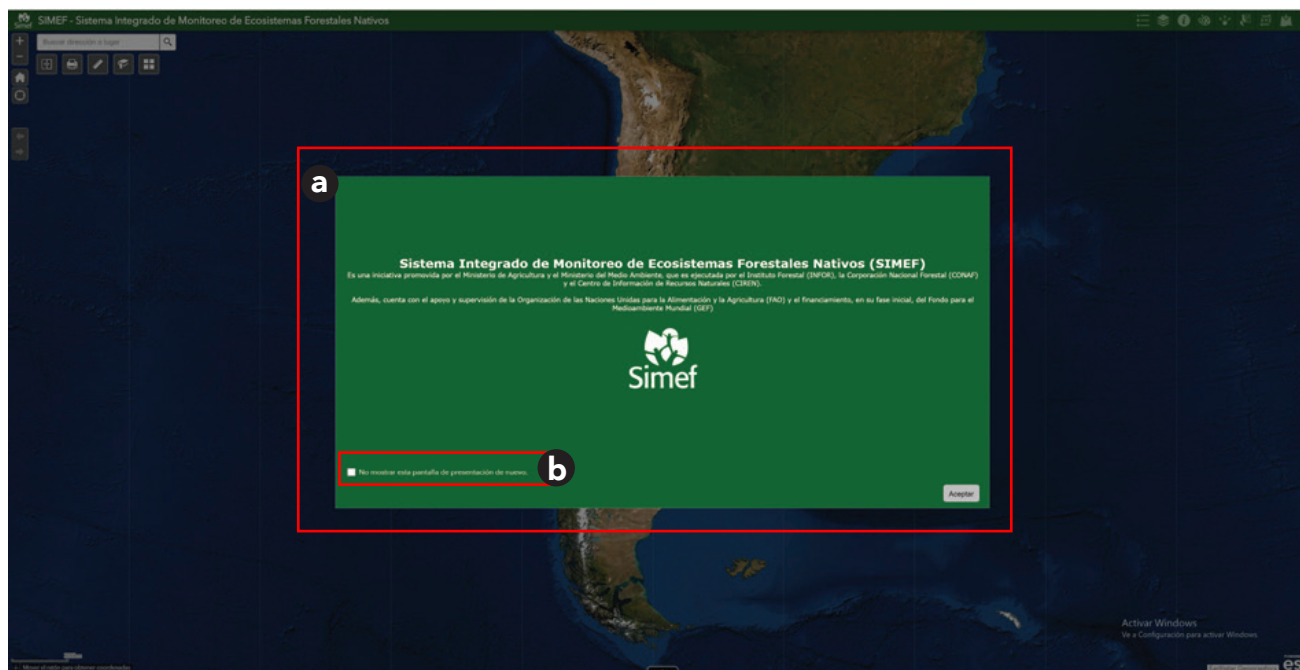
Simef SIMEF - Sistema Integrado de Monitoreo de Ecosistemas Forestales Nativos

Buscar dirección o lugar

a

Sistema Integrado de Monitoreo de Ecosistemas Forestales Nativos (SIMEF)

Es una iniciativa promovida por el Ministerio de Agricultura y el Ministerio del Medio Ambiente, que es ejecutada por el Instituto Forestal (INFOR), la Corporación Nacional Forestal (CONAF) y el Centro de Información de Recursos Naturales (CIREN).

Además, cuenta con el apoyo y supervisión de la Organización de las Naciones Unidas para la Alimentación y la Agricultura (FAO) y el financiamiento, en su fase inicial, del Fondo para el Medioambiente Mundial (GEF)

Simef

No mostrar esta pantalla de presentación de nuevo.

b

Aceptar

Activar Windows
Ve a Configuración para activar Windows

esri